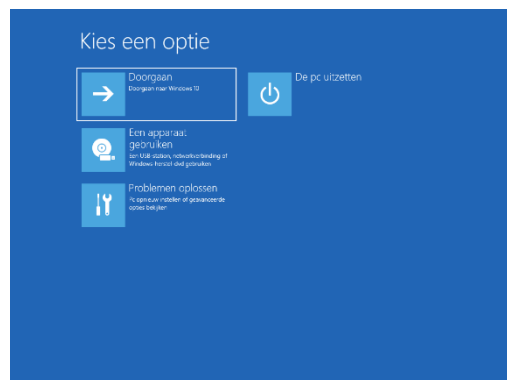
Kies een optie

Doorgaan
Doorgaan naar Windows 10

De pc uitzetten

Een apparaat gebruiken
Een USB-station, netwerkverbinding of Windows-herstel-dvd gebruiken

Problemen oplossen
Pc opnieuw instellen of geavanceerde opties bekijken